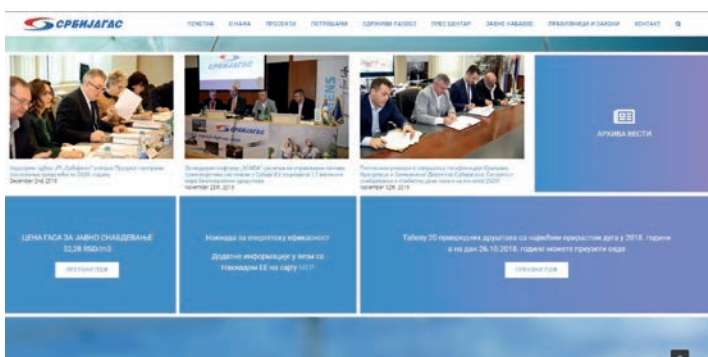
СРБИЈАГАС

ПОЧЕТНА О НАМА ПРОЈЕКТИ ПОТРОШАЧИ ОДРЖИВИ РАЗВОЈ ПРЕС ЦЕНТАР ЈАВНЕ НАБАВКЕ ПРАВИЛНИЦИ И ЗАКОНИ КОНТАКТ

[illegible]
Децембар 2нд 2019

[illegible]
Новембар 22th 2019

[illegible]
Октобар 12th 2019

АРХИВА ВЕСТИ

ЦЕНА ГАСА ЗА ЈАВНО СНАБДЕВАЊЕ 32,26 RSD/m3

ПРЕГЛЕДАЈ ОВДЕ

Накнада за енергетску ефикасност

Додатне информације у вези са Накнадом ЕЕ на сајту МРЕ

Табелу 20 привредних друштава са највећим приростом дуга у 2018. години и на дан 26.10.2018. године можете преузети овде

ПРЕУЗМИ ОВДЕ